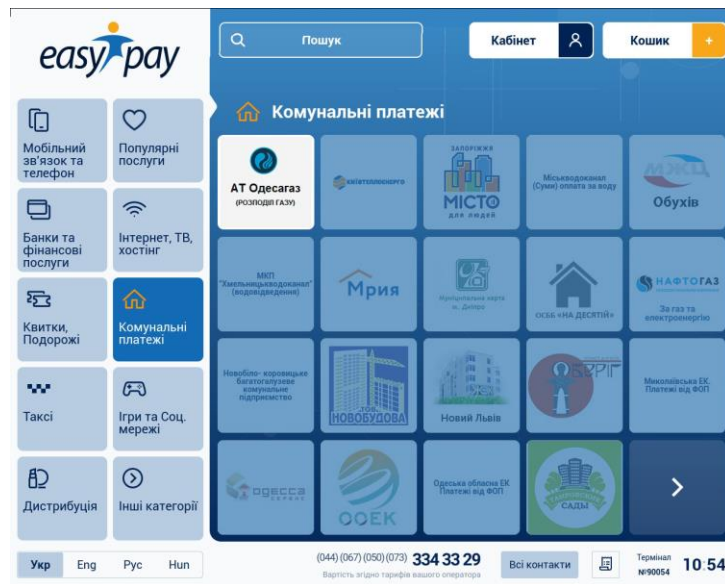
easypay

Пошук

Кабінет

Кошик

Мобільний зв'язок та телефон

Популярні послуги

Банки та фінансові послуги

Інтернет, ТВ, хостінг

Квитки, Подорожі

Комунальні платежі

Таксі

Ігри та Соц. мережі

Дистрибуція

Інші категорії

Комунальні платежі

АТ Одесагаз (РОЗПОДІЛ ГАЗУ)

Київтеплоенерго

ЗАПОРІЖЖЯ МІСТО для людей

Міськводоканал (Суми) оплата за воду

МЖЦ Обухів

МКП "Хмельницькводоканал" (водовідведення)

Мрия

Муніципальна карта м. Дніпра

ОСББ «НА ДЕСЯТІЙ»

НАФТОГАЗ За газ та електроенергію

Новобіло- коровицьке багатогалузеве комунальне підприємство

НОВОБУДОВА

Новий Львів

Миколаївська ЕК. Платежі від ФОП

ОДЕССА

ООЕК

Одеська обласна ЕК Платежі від ФОП

САДЫ

Укр Eng Рус Hun

(044) (067) (050) (073) 334 33 29
Вартість згідно тарифів вашого оператора

Всі контакти

Термінал №90054

10:54